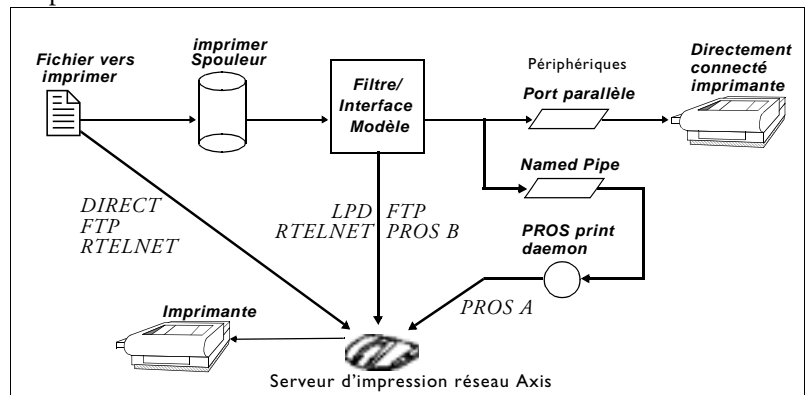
Fichier vers imprimer

imprimer Spouleur

Filtre/ Interface Modèle

Périphériques

Port parallèle

Directement connecté imprimante

Named Pipe

DIRECT
FTP
RTELNET

LPD FTP
RTELNET PROS B

PROS print daemon

PROS A

Imprimante

Serveur d'impression réseau Axis